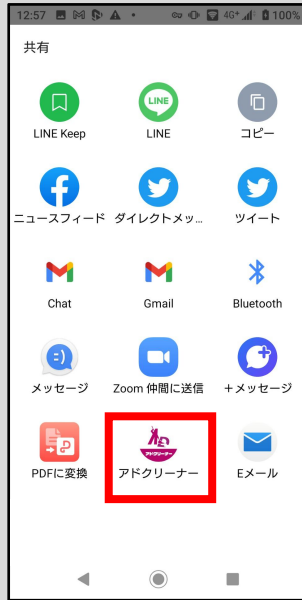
12:57 4G+ 100%

共有

LINE Keep
LINE
LINE
コピー

ニュースフィード
ダイレクトメッ...
ツイート

Chat
Gmail
Bluetooth

メッセージ
Zoom 仲間に送信
+メッセージ

PDFに変換
アドクリーナー
アドクリーナー
Eメール